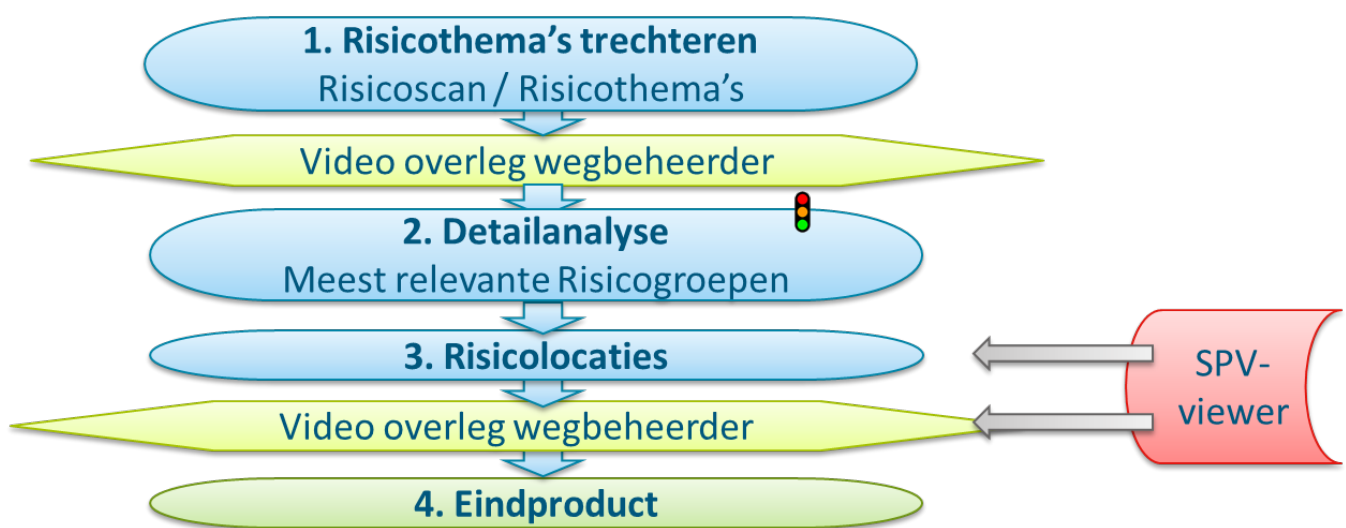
1. Risicothema's trechteren
Risicoscan / Risicothema's

Video overleg wegbeheerder

2. Detailanalyse
Meest relevante Risicogroepen

3. Risicolocaties

Video overleg wegbeheerder

4. Eindproduct

SPV-viewer